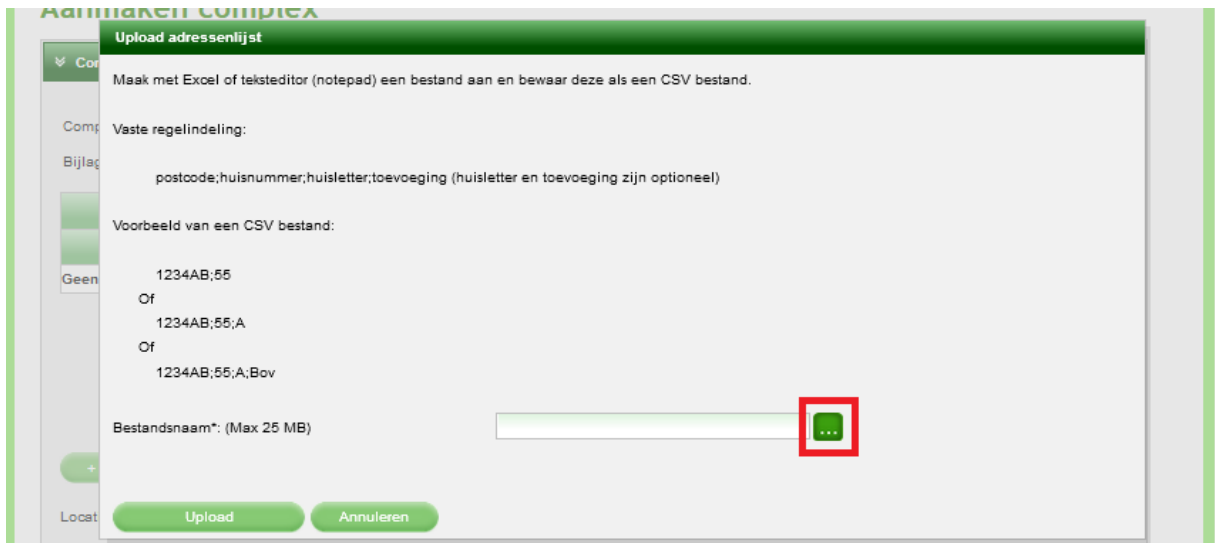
Aanmaken complex

Co

Comp

Bijlag

Geen

+

Locat

Upload adressenlijst

Maak met Excel of teksteditor (notepad) een bestand aan en bewaar deze als een CSV bestand.

Vaste regelindeling:

postcode;huisnummer;huisletter;toevoeging (huisletter en toevoeging zijn optioneel)

Voorbeeld van een CSV bestand:

1234AB;55
Of
1234AB;55;A
Of
1234AB;55;A;Bov

Bestandsnaam*: (Max 25 MB)

...

Upload

Annuleren